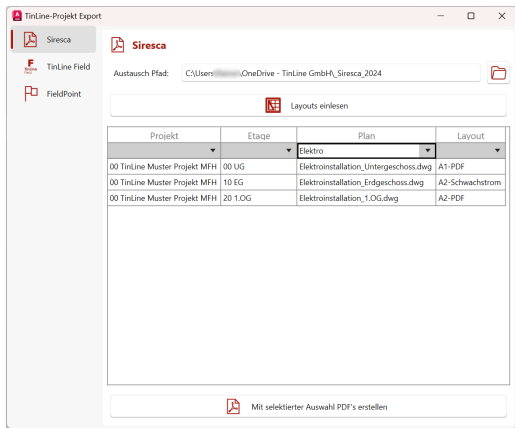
TinLine-Projekt Export

Siresca
TinLine Field
FieldPoint

Siresca

Austausch Pfad: C:\Users\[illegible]\OneDrive - TinLine GmbH\_Siresca_2024

Layouts einlesen

| Projekt | Etage | Plan | Layout |
|---|---|---|---|
| | | Elektro | |
| 00 TinLine Muster Projekt MFH | 00 UG | Elektroinstallation_Untergeschoss.dwg | A1-PDF |
| 00 TinLine Muster Projekt MFH | 10 EG | Elektroinstallation_Erdgeschoss.dwg | A2-Schwachstrom |
| 00 TinLine Muster Projekt MFH | 20 1.OG | Elektroinstallation_1.OG.dwg | A2-PDF |

Mit selektierter Auswahl PDF's erstellen